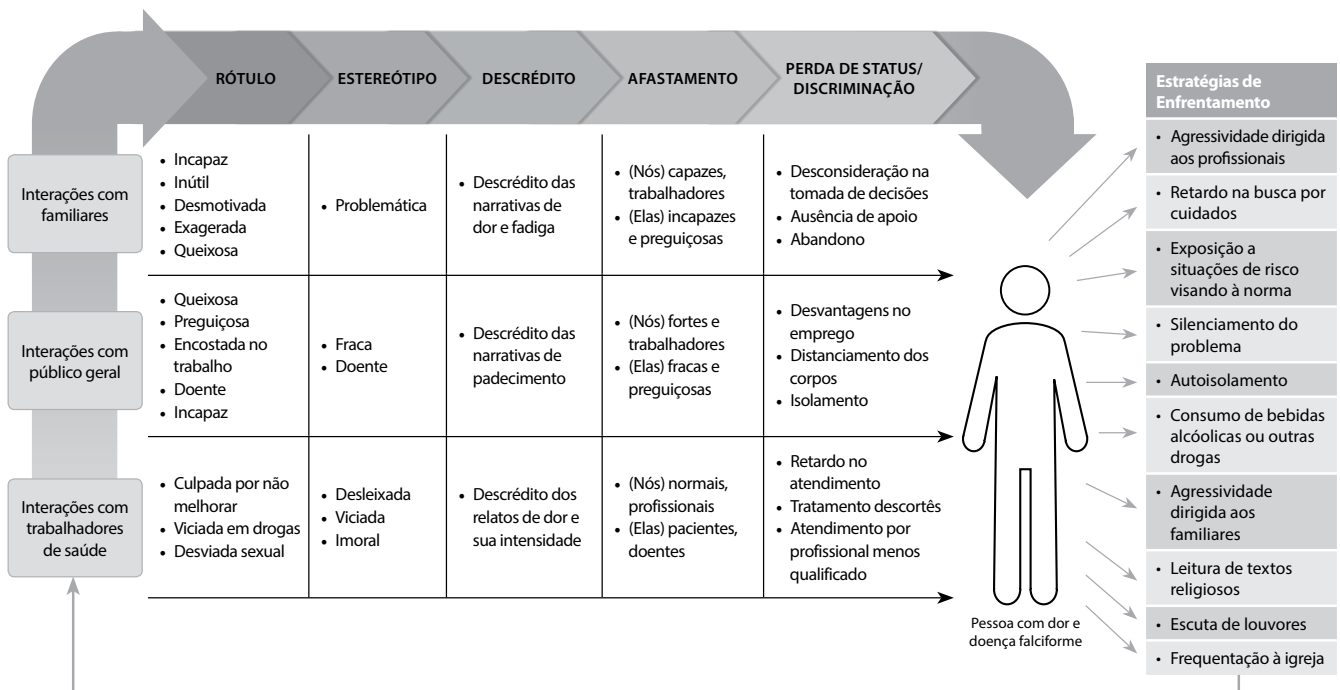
RÓTULO | ESTEREÓTIPO | DESCRÉDITO | AFASTAMENTO | PERDA DE STATUS/ DISCRIMINAÇÃO

| | RÓTULO | ESTEREÓTIPO | DESCRÉDITO | AFASTAMENTO | PERDA DE STATUS/ DISCRIMINAÇÃO |
|---|---|---|---|---|---|
| Interações com familiares | • Incapaz • Inútil • Desmotivada • Exagerada • Queixosa | • Problemática | • Descrédito das narrativas de dor e fadiga | • (Nós) capazes, trabalhadores • (Elas) incapazes e preguiçosas | • Desconsideração na tomada de decisões • Ausência de apoio • Abandono |
| Interações com público geral | • Queixosa • Preguiçosa • Encostada no trabalho • Doente • Incapaz | • Fraca • Doente | • Descrédito das narrativas de padecimento | • (Nós) fortes e trabalhadores • (Elas) fracas e preguiçosas | • Desvantagens no emprego • Distanciamento dos corpos • Isolamento |
| Interações com trabalhadores de saúde | • Culpada por não melhorar • Viciada em drogas • Desviada sexual | • Desleixada • Viciada • Imoral | • Descrédito dos relatos de dor e sua intensidade | • (Nós) normais, profissionais • (Elas) pacientes, doentes | • Retardo no atendimento • Tratamento descortês • Atendimento por profissional menos qualificado |

Pessoa com dor e doença falciforme

Estratégias de Enfrentamento
• Agressividade dirigida aos profissionais
• Retardo na busca por cuidados
• Exposição a situações de risco visando à norma
• Silenciamento do problema
• Autoisolamento
• Consumo de bebidas alcóolicas ou outras drogas
• Agressividade dirigida aos familiares
• Leitura de textos religiosos
• Escuta de louvores
• Frequentação à igreja